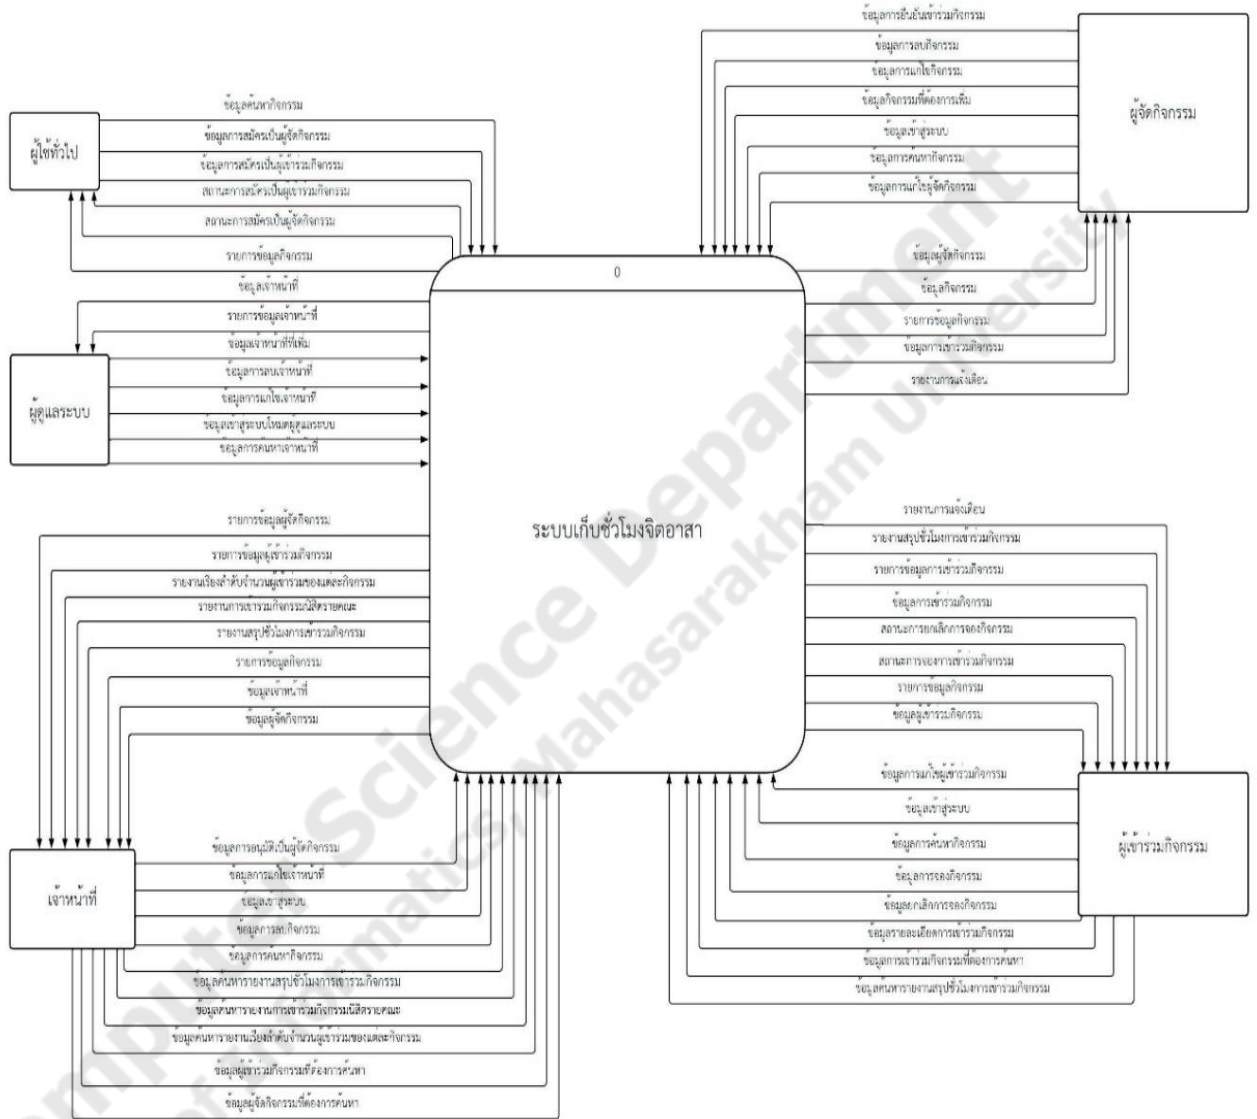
ผู้ใช้ทั่วไป

ข้อมูลค้นหากิจกรรม
ข้อมูลการสมัครเป็นผู้จัดกิจกรรม
ข้อมูลการสมัครเป็นผู้เข้าร่วมกิจกรรม
สถานะการสมัครเป็นผู้เข้าร่วมกิจกรรม
สถานะการสมัครเป็นผู้จัดกิจกรรม
รายการข้อมูลกิจกรรม

ผู้ดูแลระบบ

ข้อมูลเจ้าหน้าที่
รายการข้อมูลเจ้าหน้าที่
ข้อมูลเจ้าหน้าที่ที่เพิ่ม
ข้อมูลการลบเจ้าหน้าที่
ข้อมูลการแก้ไขเจ้าหน้าที่
ข้อมูลเข้าสู่ระบบในฐานะผู้ดูแลระบบ
ข้อมูลการค้นหาเจ้าหน้าที่

เจ้าหน้าที่

รายการข้อมูลผู้จัดกิจกรรม
รายการข้อมูลผู้เข้าร่วมกิจกรรม
รายงานเรียงลำดับจำนวนผู้เข้าร่วมของแต่ละกิจกรรม
รายงานการเข้าร่วมกิจกรรมนิสิตรายคณะ
รายงานสรุปชั่วโมงการเข้าร่วมกิจกรรม
รายการข้อมูลกิจกรรม
ข้อมูลเจ้าหน้าที่
ข้อมูลผู้จัดกิจกรรม

ข้อมูลการอนุมัติเป็นผู้จัดกิจกรรม
ข้อมูลการแก้ไขเจ้าหน้าที่
ข้อมูลเข้าสู่ระบบ
ข้อมูลการลบกิจกรรม
ข้อมูลการค้นหากิจกรรม
ข้อมูลค้นหารายงานสรุปชั่วโมงการเข้าร่วมกิจกรรม
ข้อมูลค้นหารายงานการเข้าร่วมกิจกรรมนิสิตรายคณะ
ข้อมูลค้นหารายงานเรียงลำดับจำนวนผู้เข้าร่วมของแต่ละกิจกรรม
ข้อมูลผู้เข้าร่วมกิจกรรมที่ต้องการค้นหา
ข้อมูลผู้จัดกิจกรรมที่ต้องการค้นหา

0

ระบบเก็บชั่วโมงจิตอาสา

ผู้จัดกิจกรรม

ข้อมูลการยืนยันเข้าร่วมกิจกรรม
ข้อมูลการลบกิจกรรม
ข้อมูลการแก้ไขกิจกรรม
ข้อมูลกิจกรรมที่ต้องการเพิ่ม
ข้อมูลเข้าสู่ระบบ
ข้อมูลการค้นหากิจกรรม
ข้อมูลการแก้ไขผู้จัดกิจกรรม

ข้อมูลผู้จัดกิจกรรม
ข้อมูลกิจกรรม
รายการข้อมูลกิจกรรม
ข้อมูลการเข้าร่วมกิจกรรม
รายงานการแจ้งเตือน

ผู้เข้าร่วมกิจกรรม

รายงานการแจ้งเตือน
รายงานสรุปชั่วโมงการเข้าร่วมกิจกรรม
รายการข้อมูลการเข้าร่วมกิจกรรม
ข้อมูลการเข้าร่วมกิจกรรม
สถานะการยกเลิกการจองกิจกรรม
สถานะการจองการเข้าร่วมกิจกรรม
รายการข้อมูลกิจกรรม
ข้อมูลผู้เข้าร่วมกิจกรรม

ข้อมูลการแก้ไขผู้เข้าร่วมกิจกรรม
ข้อมูลเข้าสู่ระบบ
ข้อมูลการค้นหากิจกรรม
ข้อมูลการจองกิจกรรม
ข้อมูลยกเลิกการจองกิจกรรม
ข้อมูลรายละเอียดการเข้าร่วมกิจกรรม
ข้อมูลการเข้าร่วมกิจกรรมที่ต้องการค้นหา
ข้อมูลค้นหารายงานสรุปชั่วโมงการเข้าร่วมกิจกรรม

Computer Science Department
Informatics, Mahasarakham University